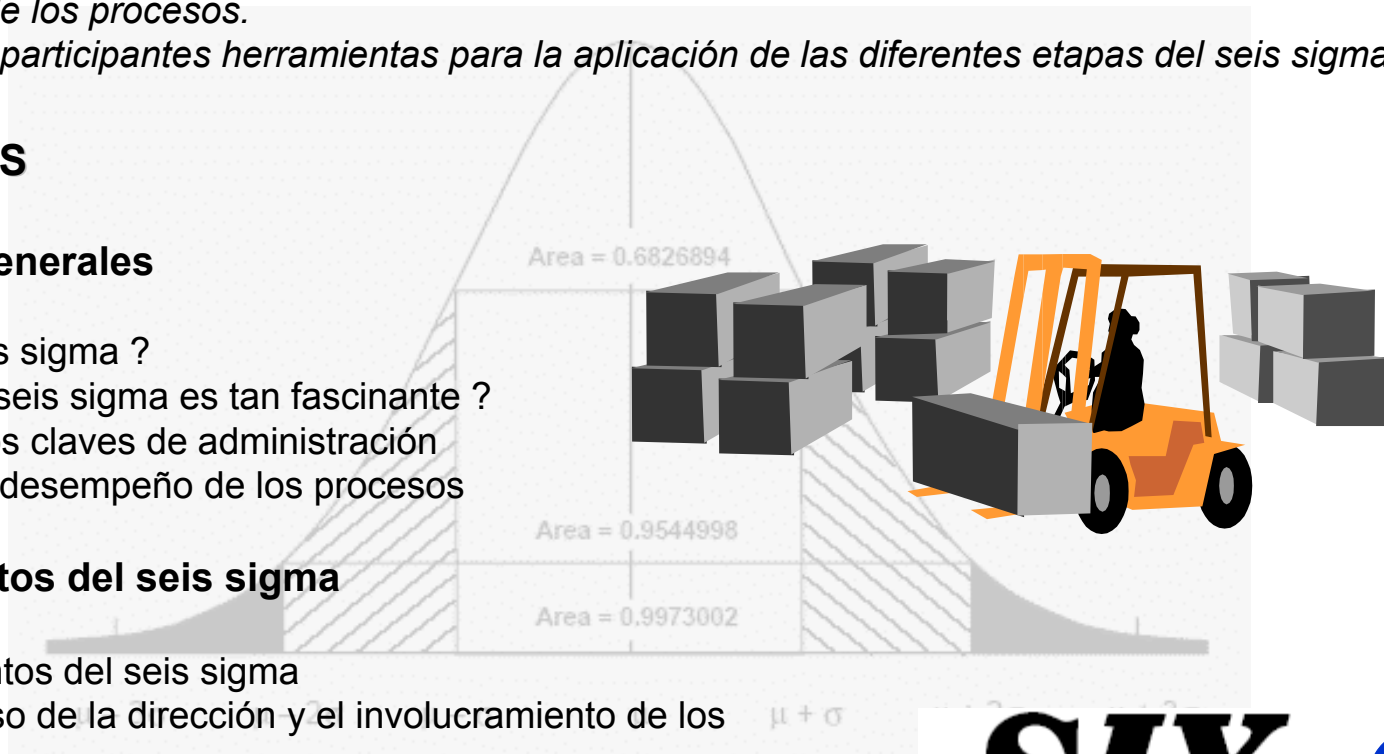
e los procesos.
participantes herramientas para la aplicación de las diferentes etapas del seis sigma

S

enerales

s sigma ?
seis sigma es tan fascinante ?
s claves de administración
desempeño de los procesos

tos del seis sigma

tos del seis sigma
so de la dirección y el involucramiento de los

Area = 0.6826894
Area = 0.9544998
Area = 0.9973002
$\mu + \sigma$

SIX